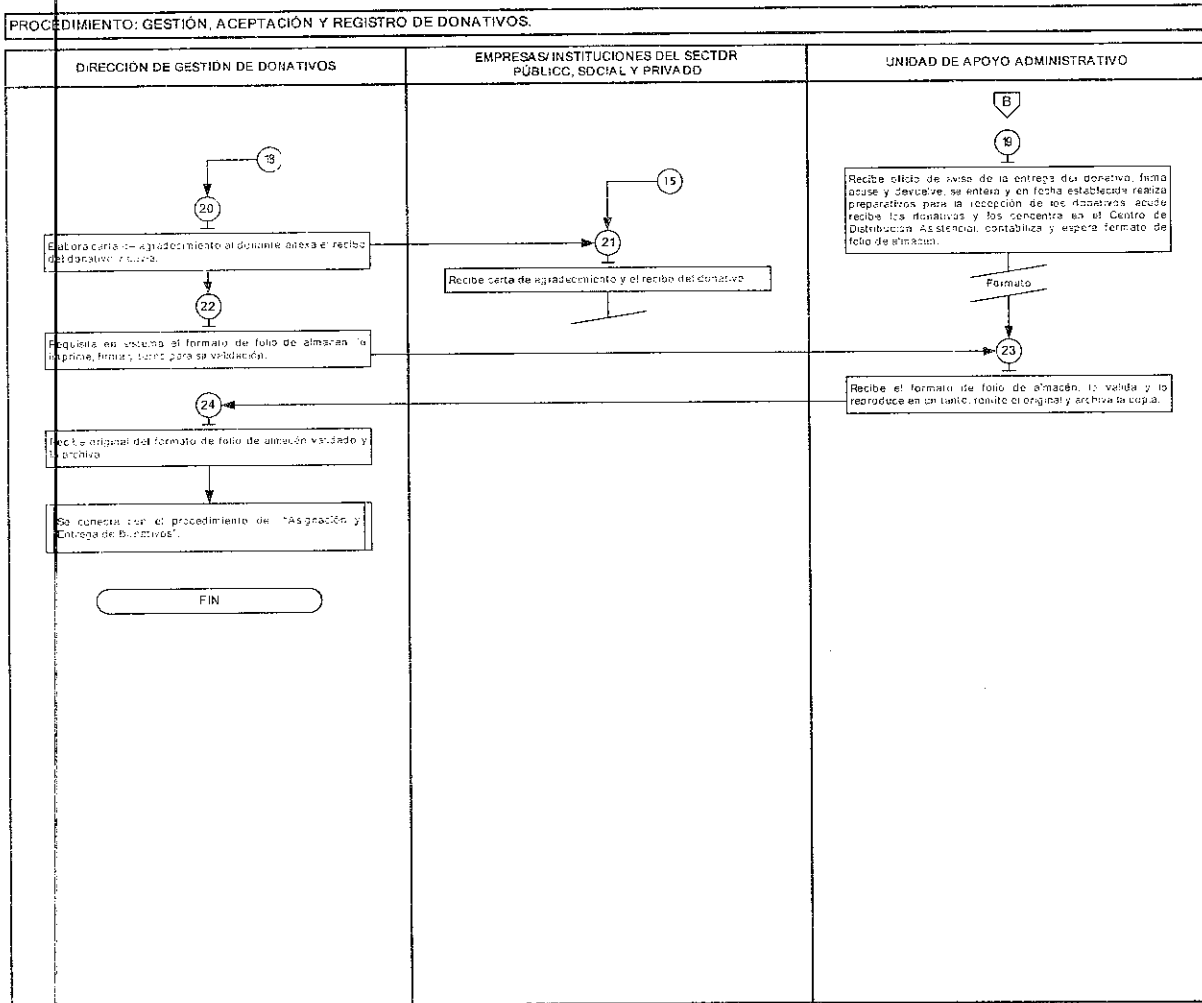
PROCEDIMIENTO: GESTIÓN, ACEPTACIÓN Y REGISTRO DE DONATIVOS.

| DIRECCIÓN DE GESTIÓN DE DONATIVOS | EMPRESAS/ INSTITUCIONES DEL SECTOR PÚBLICO, SOCIAL Y PRIVADO | UNIDAD DE APOYO ADMINISTRATIVO |
|---|---|---|

B

19

Recibe oficio de aviso de la entrega del donativo, firma acuse y devuelve, se entera y en fecha establecida realiza preparativos para la recepción de los donativos acude recibe los donativos y los concentra en el Centro de Distribución Asistencial, contabiliza y espera formato de folio de almacén.

Formato

18

20

Elabora carta de agradecimiento al donante anexa el recibo del donativo y turna.

15

21

Recibe carta de agradecimiento y el recibo del donativo.

22

Requisita en sistema el formato de folio de almacén, lo imprime, firma y turna para su validación.

23

Recibe el formato de folio de almacén, lo valida y lo reproduce en un tanto, remite el original y archiva la copia.

24

Recibe original del formato de folio de almacén validado y lo archiva.

Se conecta con el procedimiento de "Asignación y Entrega de Donativos".

FIN